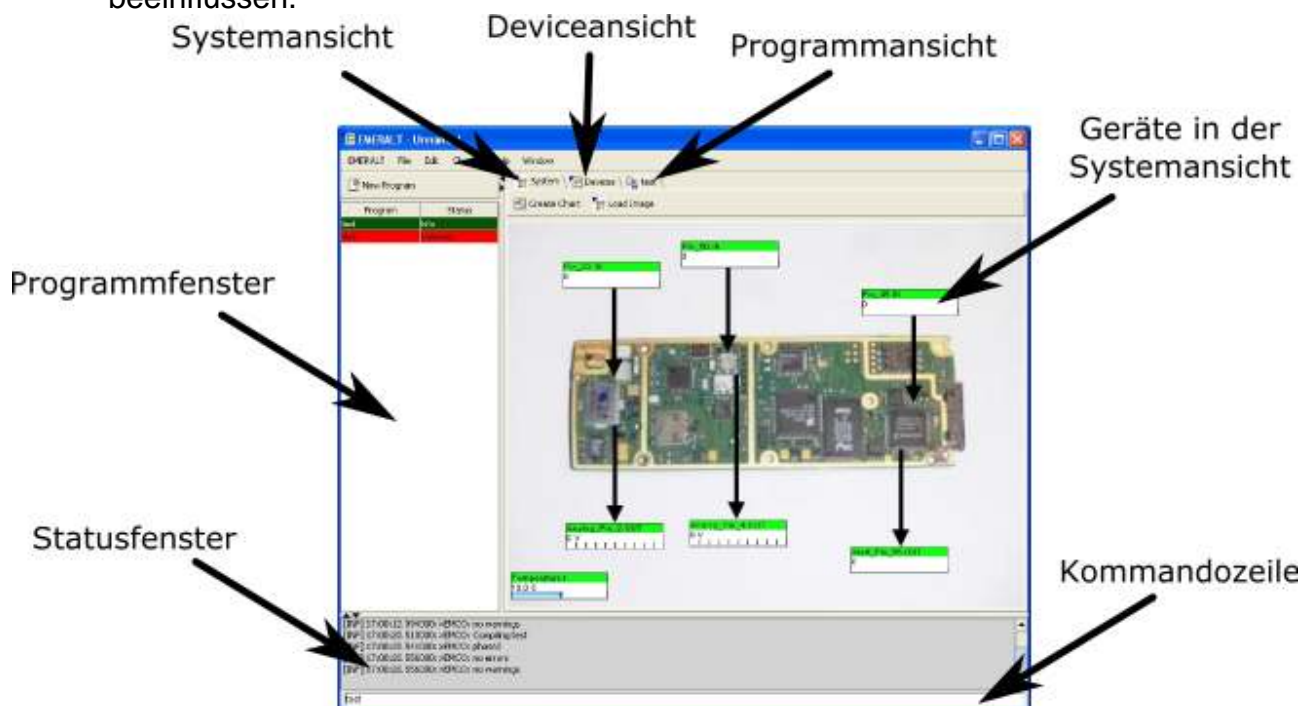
beeinflussen.

Systemansicht

Deviceansicht

Programmansicht

Geräte in der Systemansicht

Programmfenster

Statusfenster

Kommandozeile

EMERALT - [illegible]

EMERALT File Edit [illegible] Window

New Program

System Devices test

Create Chart Load Image

| Program | Status |
|---|---|
| test | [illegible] |
| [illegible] | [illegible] |

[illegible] 17:00:22 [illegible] no warnings
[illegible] 17:00:25 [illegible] Compiling test
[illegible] 17:00:25 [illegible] phase0
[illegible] 17:00:25 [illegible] no errors
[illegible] 17:00:25 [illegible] no warnings

test